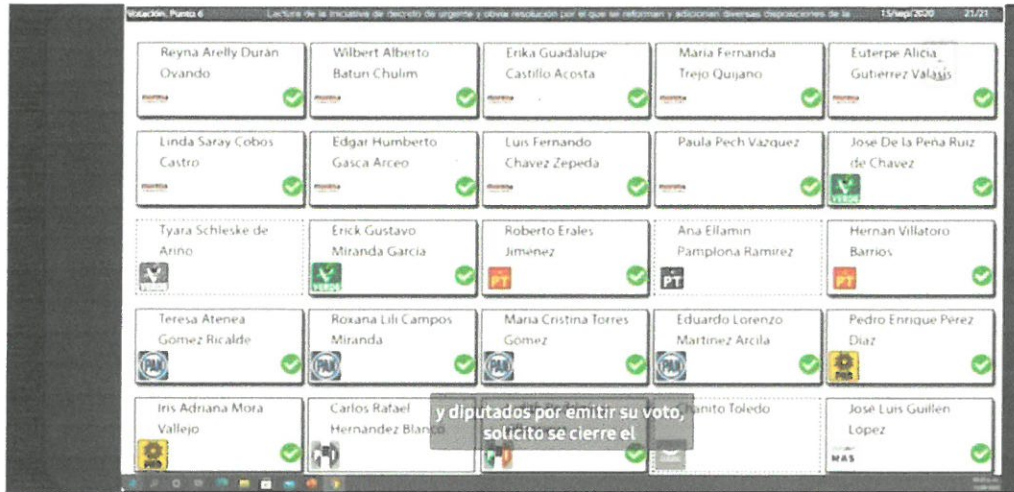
Votación. Punto 6 Lectura de la Iniciativa de decreto de urgente y obvia resolución por el que se reforman y adicionan diversas disposiciones de la 15/sep/2020 21/21

Reyna Arelly Duran Ovando
morena

Wilbert Alberto Baturi Chulim
morena

Erika Guadalupe Castillo Acosta
morena

Maria Fernanda Trejo Quijano
morena

Euterpe Alicia Gutierrez Valasis
morena

Linda Saray Cobos Castro
morena

Edgar Humberto Gasca Arceo
morena

Luis Fernando Chavez Zepeda
morena

Paula Pech Vazquez
morena

Jose De la Peña Ruiz de Chavez
VERDE

Tyara Schleske de Ariño

Erick Gustavo Miranda Garcia
VERDE

Roberto Erales Jimenez
PT

Ana Ellamin Pamplona Ramirez
PT

Hernan Villatoro Barrios
PT

Teresa Atenea Gomez Ricalde
PAN

Roxana Lili Campos Miranda
PAN

Maria Cristina Torres Gomez
PAN

Eduardo Lorenzo Martinez Arcila
PAN

Pedro Enrique Perez Diaz
PRD

Iris Adriana Mora Vallejo
PRD

Carlos Rafael Hernandez Blanco

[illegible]

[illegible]nito Toledo

Jose Luis Guillen Lopez
MAS

y diputados por emitir su voto, solicito se cierre el